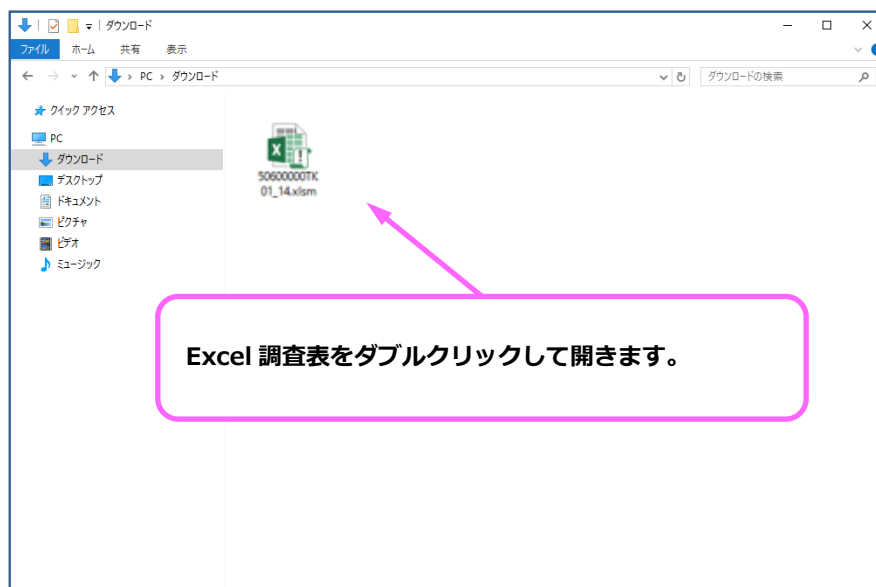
ダウンロード

ファイル　ホーム　共有　表示

PC › ダウンロード

ダウンロードの検索

クイック アクセス

PC

ダウンロード

デスクトップ

ドキュメント

ピクチャ

ビデオ

ミュージック

50600000TK01_14.xlsm

Excel 調査表をダブルクリックして開きます。